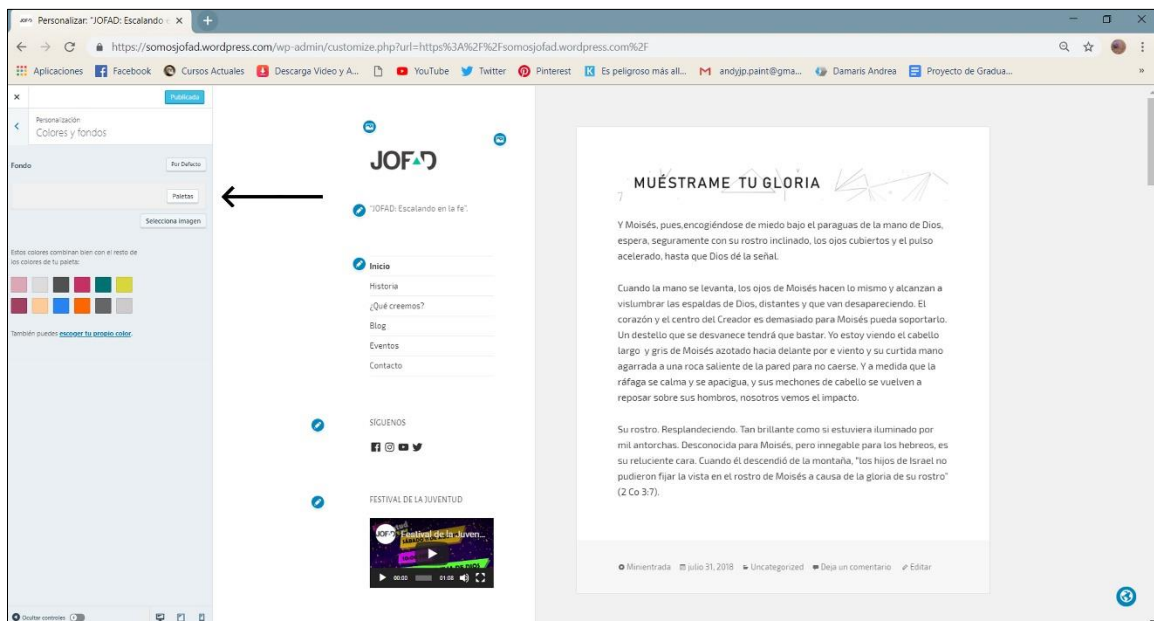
Personalizar: "JOFAD: Escalando ×

https://somosjofad.wordpress.com/wp-admin/customize.php?url=https%3A%2F%2Fsomosjofad.wordpress.com%2F

Aplicaciones Facebook Cursos Actuales Descarga Video y A... YouTube Twitter Pinterest Es peligroso más all... andyjp.paint@gma... Damaris Andrea Proyecto de Gradua...

Publicado

Personalización
Colores y fondos

Fondo

Por Defecto

Paletas

Selecciona imagen

Estos colores combinan bien con el resto de los colores de tu paleta:

También puedes escoger tu propio color.

Ocultar controles

JOFAD

"JOFAD: Escalando en la fe".

Inicio
Historia
¿Qué creemos?
Blog
Eventos
Contacto

SÍGUENOS

FESTIVAL DE LA JUVENTUD

Festival de la Juven...

00:00 01:08

MUÉSTRAME TU GLORIA

Y Moisés, pues,encogiéndose de miedo bajo el paraguas de la mano de Dios, espera, seguramente con su rostro inclinado, los ojos cubiertos y el pulso acelerado, hasta que Dios dé la señal.

Cuando la mano se levanta, los ojos de Moisés hacen lo mismo y alcanzan a vislumbrar las espaldas de Dios, distantes y que van desapareciendo. El corazón y el centro del Creador es demasiado para Moisés pueda soportarlo. Un destello que se desvanece tendrá que bastar. Yo estoy viendo el cabello largo y gris de Moisés azotado hacia delante por e viento y su curtida mano agarrada a una roca saliente de la pared para no caerse. Y a medida que la ráfaga se calma y se apacigua, y sus mechones de cabello se vuelven a reposar sobre sus hombros, nosotros vemos el impacto.

Su rostro. Resplandeciendo. Tan brillante como si estuviera iluminado por mil antorchas. Desconocida para Moisés, pero innegable para los hebreos, es su reluciente cara. Cuando él descendió de la montaña, "los hijos de Israel no pudieron fijar la vista en el rostro de Moisés a causa de la gloria de su rostro" (2 Co 3:7).

Minientrada julio 31, 2018 Uncategorized Deja un comentario Editar